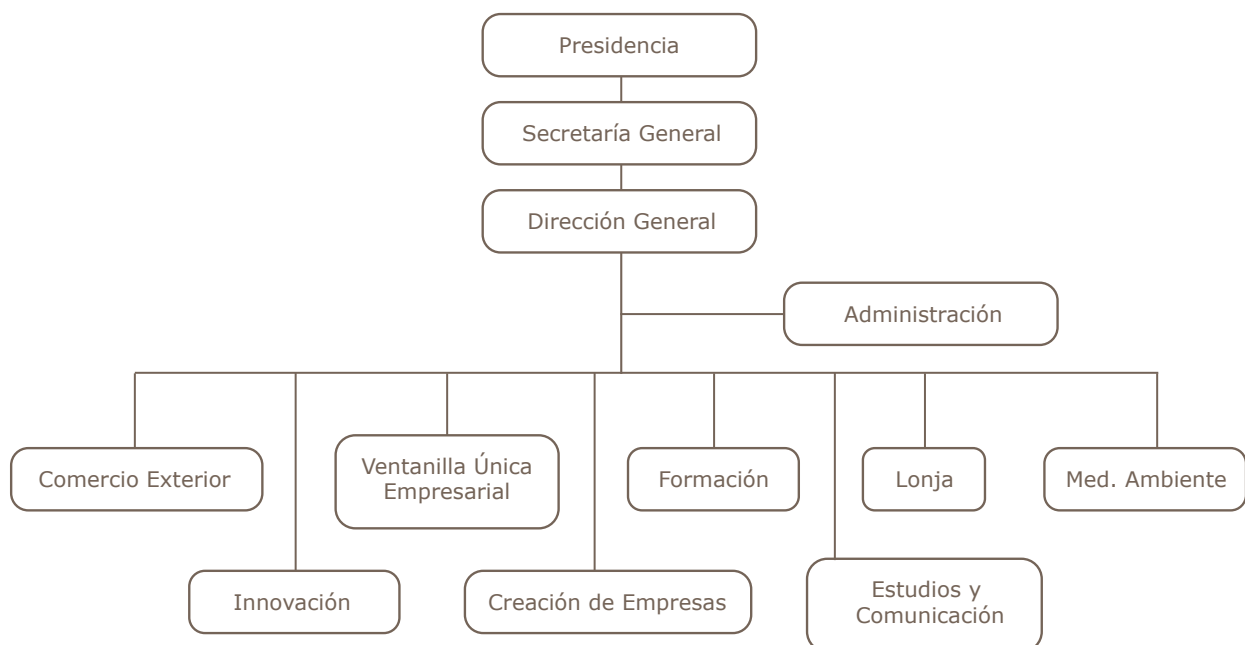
Presidencia

Secretaría General

Dirección General

Administración

Comercio Exterior

Innovación

Ventanilla Única Empresarial

Creación de Empresas

Formación

Estudios y Comunicación

Lonja

Med. Ambiente